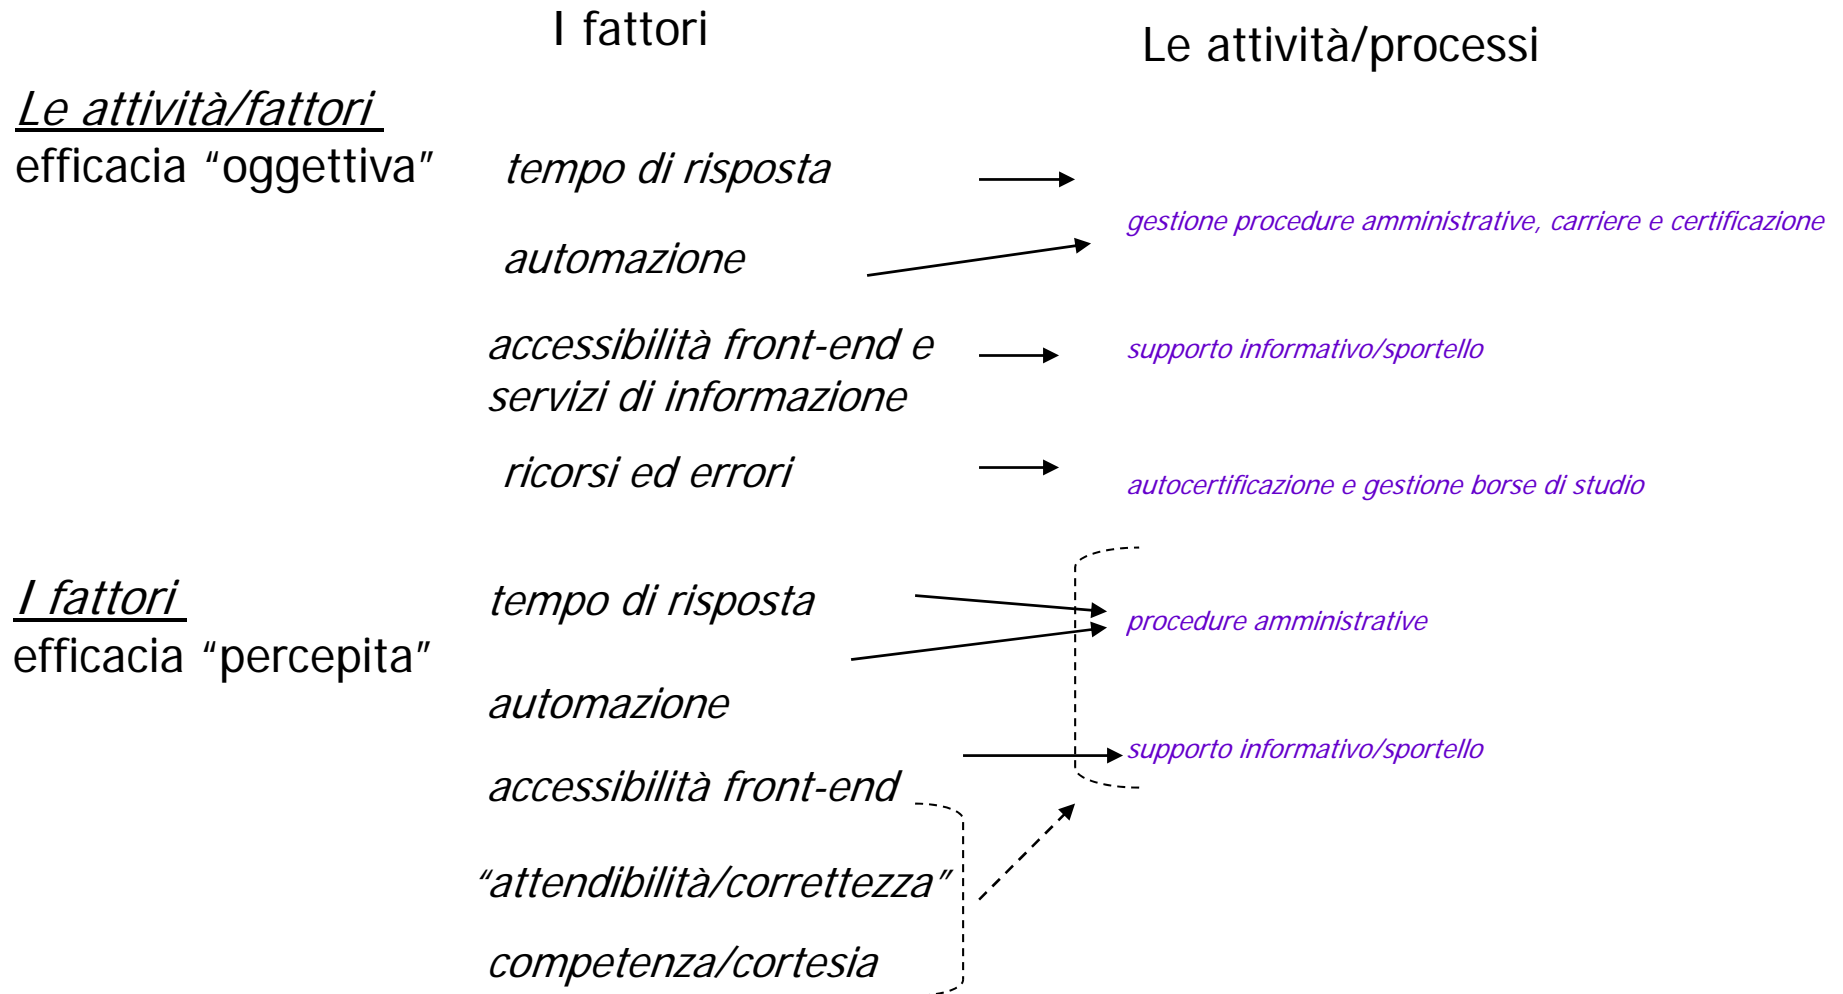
I fattori

Le attività/processi

Le attività/fattori
efficacia "oggettiva"

tempo di risposta

gestione procedure amministrative, carriere e certificazione

automazione

accessibilità front-end e servizi di informazione

supporto informativo/sportello

ricorsi ed errori

autocertificazione e gestione borse di studio

I fattori
efficacia "percepita"

tempo di risposta

procedure amministrative

automazione

supporto informativo/sportello

accessibilità front-end

"attendibilità/correttezza"

competenza/cortesia